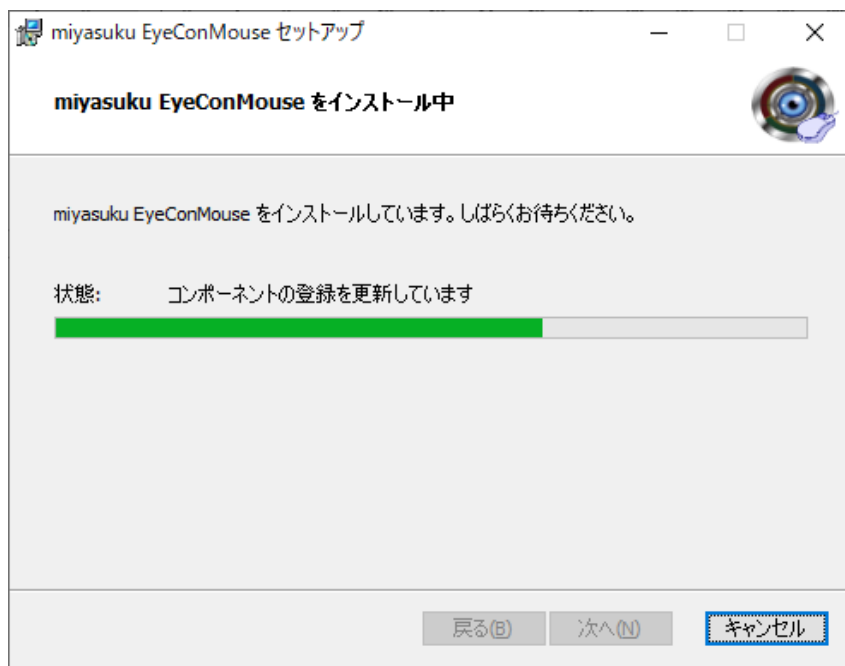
miyasuku EyeConMouse セットアップ

miyasuku EyeConMouse をインストール中

miyasuku EyeConMouse をインストールしています。しばらくお待ちください。

状態: コンポーネントの登録を更新しています

戻る(B) 次へ(N) キャンセル